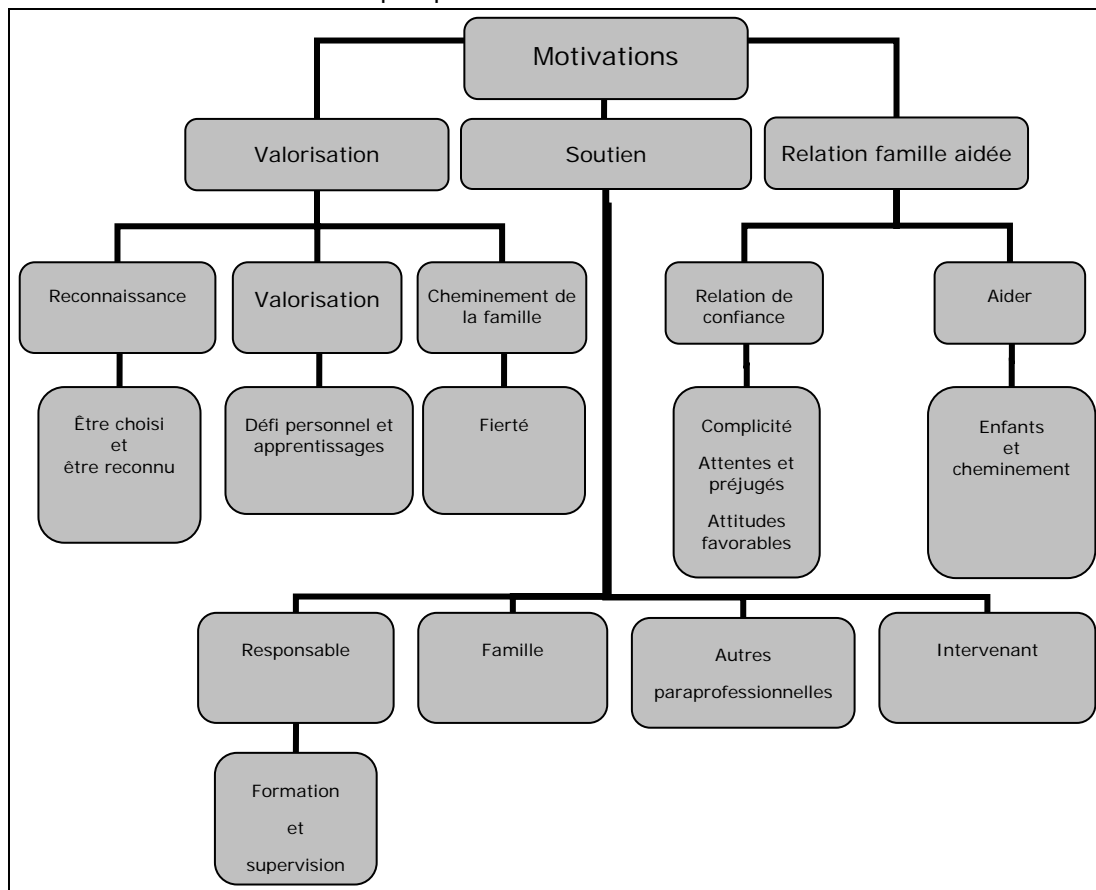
Motivations

Valorisation

Soutien

Relation famille aidée

Reconnaissance

Valorisation

Cheminement de la famille

Relation de confiance

Aider

Être choisi et être reconnu

Défi personnel et apprentissages

Fierté

Complicité

Attentes et préjugés

Attitudes favorables

Enfants et cheminement

Responsable

Famille

Autres paraprofessionnelles

Intervenant

Formation et supervision